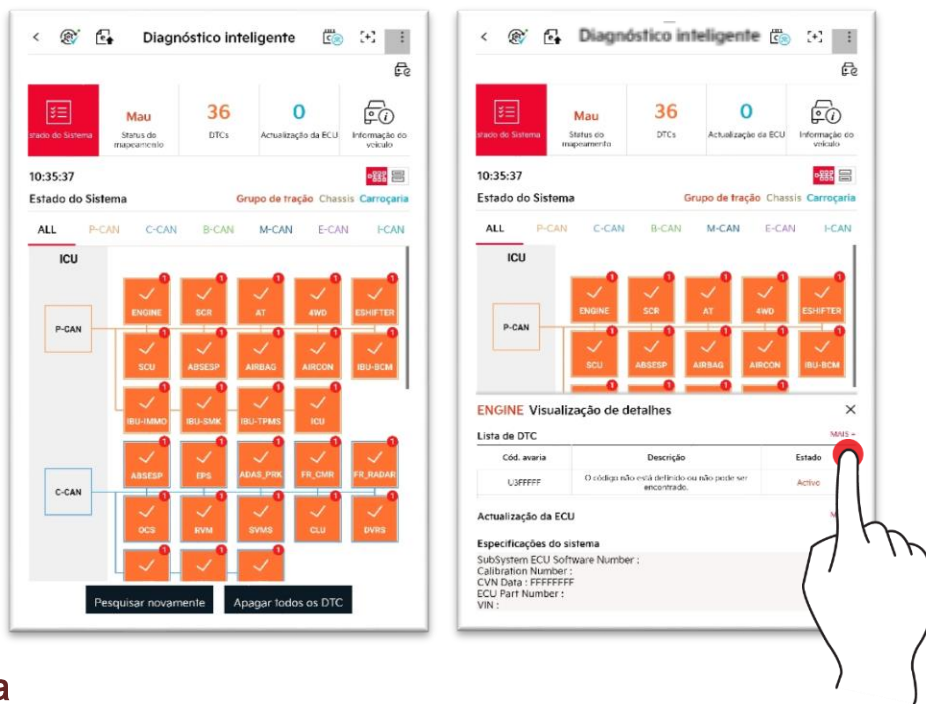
Diagnóstico inteligente

Estado do Sistema
Mau
Status do mapeamento
36
DTCs
0
Actualização da ECU
Informação do veículo

10:35:37
Estado do Sistema
Grupo de tração Chassis Carroçaria

ALL P-CAN C-CAN B-CAN M-CAN E-CAN I-CAN

ICU
P-CAN
ENGINE SCR AT 4WD ESHIFTER
SCU ABSESP AIRBAG AIRCON IBU-BCM
IBU-IMMO IBU-SMK IBU-TPMS ICU
C-CAN
ABSESP EPS ADAS_PRK FR_CMR FR_RADAR
OCS RVM SVMS CLU DVRS

Pesquisar novamente
Apagar todos os DTC

Diagnóstico inteligente

Estado do Sistema
Mau
Status do mapeamento
36
DTCs
0
Actualização da ECU
Informação do veículo

10:35:37
Estado do Sistema
Grupo de tração Chassis Carroçaria

ALL P-CAN C-CAN B-CAN M-CAN E-CAN I-CAN

ICU
P-CAN
ENGINE SCR AT 4WD ESHIFTER
SCU ABSESP AIRBAG AIRCON IBU-BCM

ENGINE Visualização de detalhes
Lista de DTC
MAIS +

| Cód. avaria | Descrição | Estado |
|---|---|---|
| U3FFFFF | O código não está definido ou não pode ser encontrado. | Activo |

Actualização da ECU

Especificações do sistema
SubSystem ECU Software Number :
Calibration Number :
CVN Data : FFFFFFFF
ECU Part Number :
VIN :

a